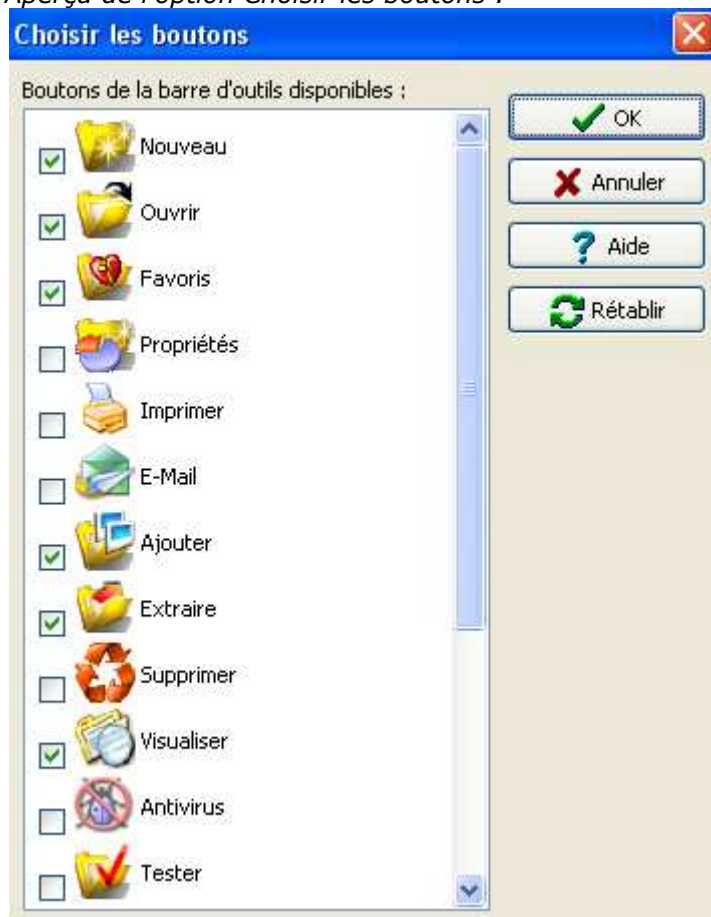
Aperçu de l'option Choisir les boutons :

Choisir les boutons

Boutons de la barre d'outils disponibles :

Nouveau
Ouvrir
Favoris
Propriétés
Imprimer
E-Mail
Ajouter
Extraire
Supprimer
Visualiser
Antivirus
Tester

OK
Annuler
Aide
Rétablir